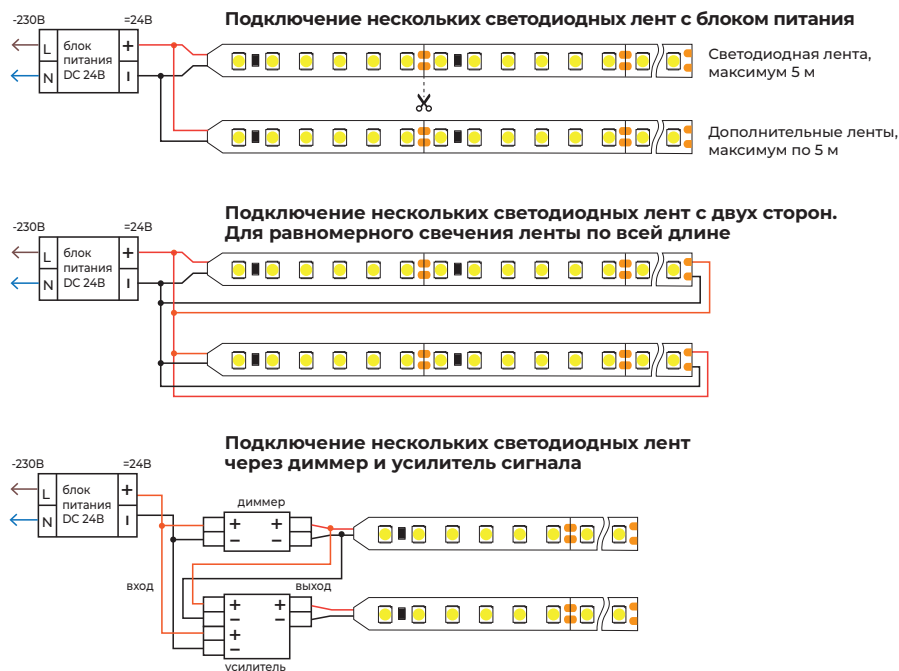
-230В
=24В
L
N
блок питания DC 24В
+
I

Подключение нескольких светодиодных лент с блоком питания

Светодиодная лента, максимум 5 м

Дополнительные ленты, максимум по 5 м

-230В
=24В
L
N
блок питания DC 24В
+
I

Подключение нескольких светодиодных лент с двух сторон. Для равномерного свечения ленты по всей длине

-230В
=24В
L
N
блок питания DC 24В
+
I

Подключение нескольких светодиодных лент через диммер и усилитель сигнала

диммер
+
−
+
−

вход
выход
+
−
+
−
+
−
усилитель